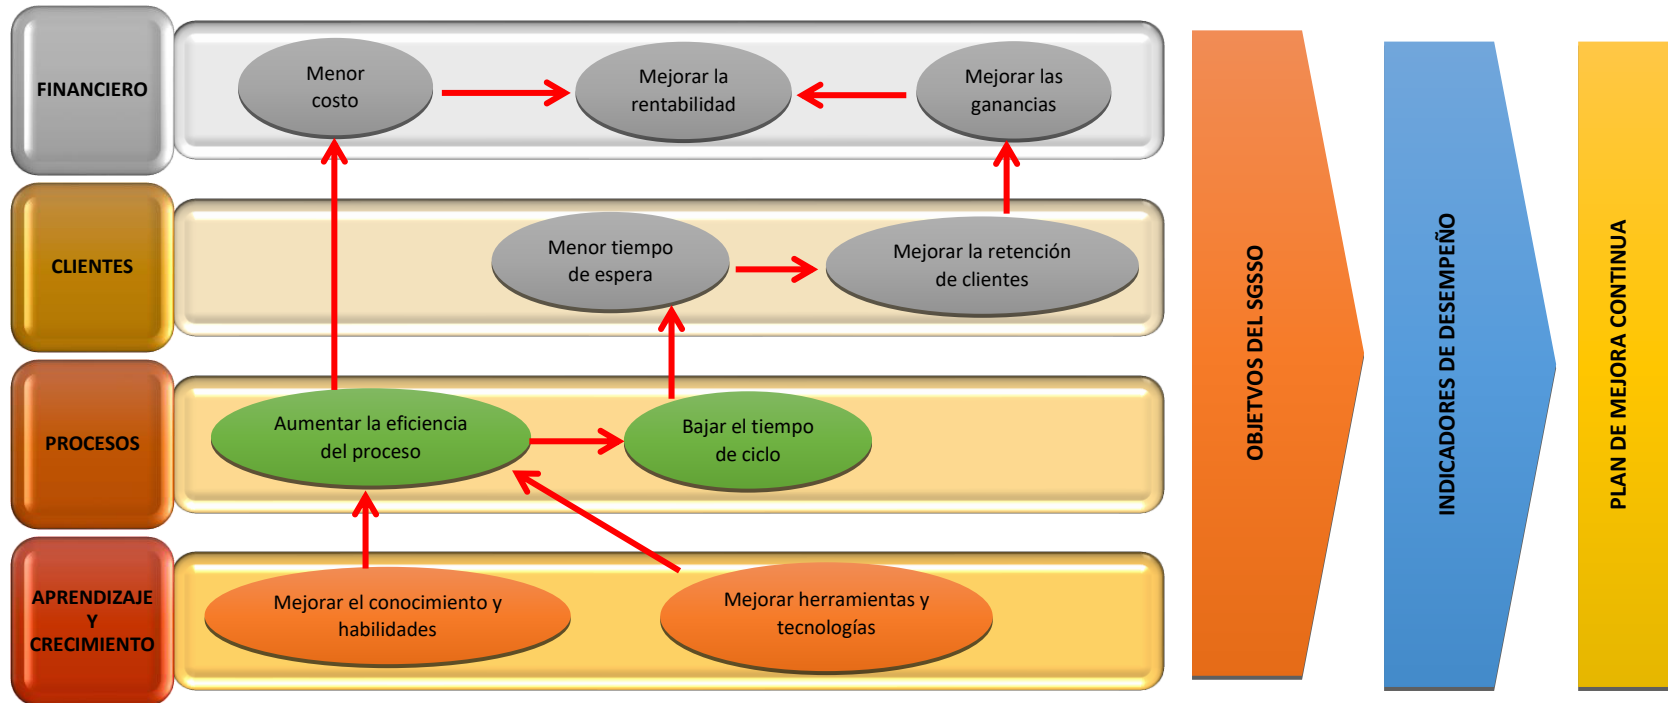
FINANCIERO

Menor costo

Mejorar la rentabilidad

Mejorar las ganancias

CLIENTES

Menor tiempo de espera

Mejorar la retención de clientes

PROCESOS

Aumentar la eficiencia del proceso

Bajar el tiempo de ciclo

APRENDIZAJE Y CRECIMIENTO

Mejorar el conocimiento y habilidades

Mejorar herramientas y tecnologías

OBJETVOS DEL SGSSO

INDICADORES DE DESEMPEÑO

PLAN DE MEJORA CONTINUA